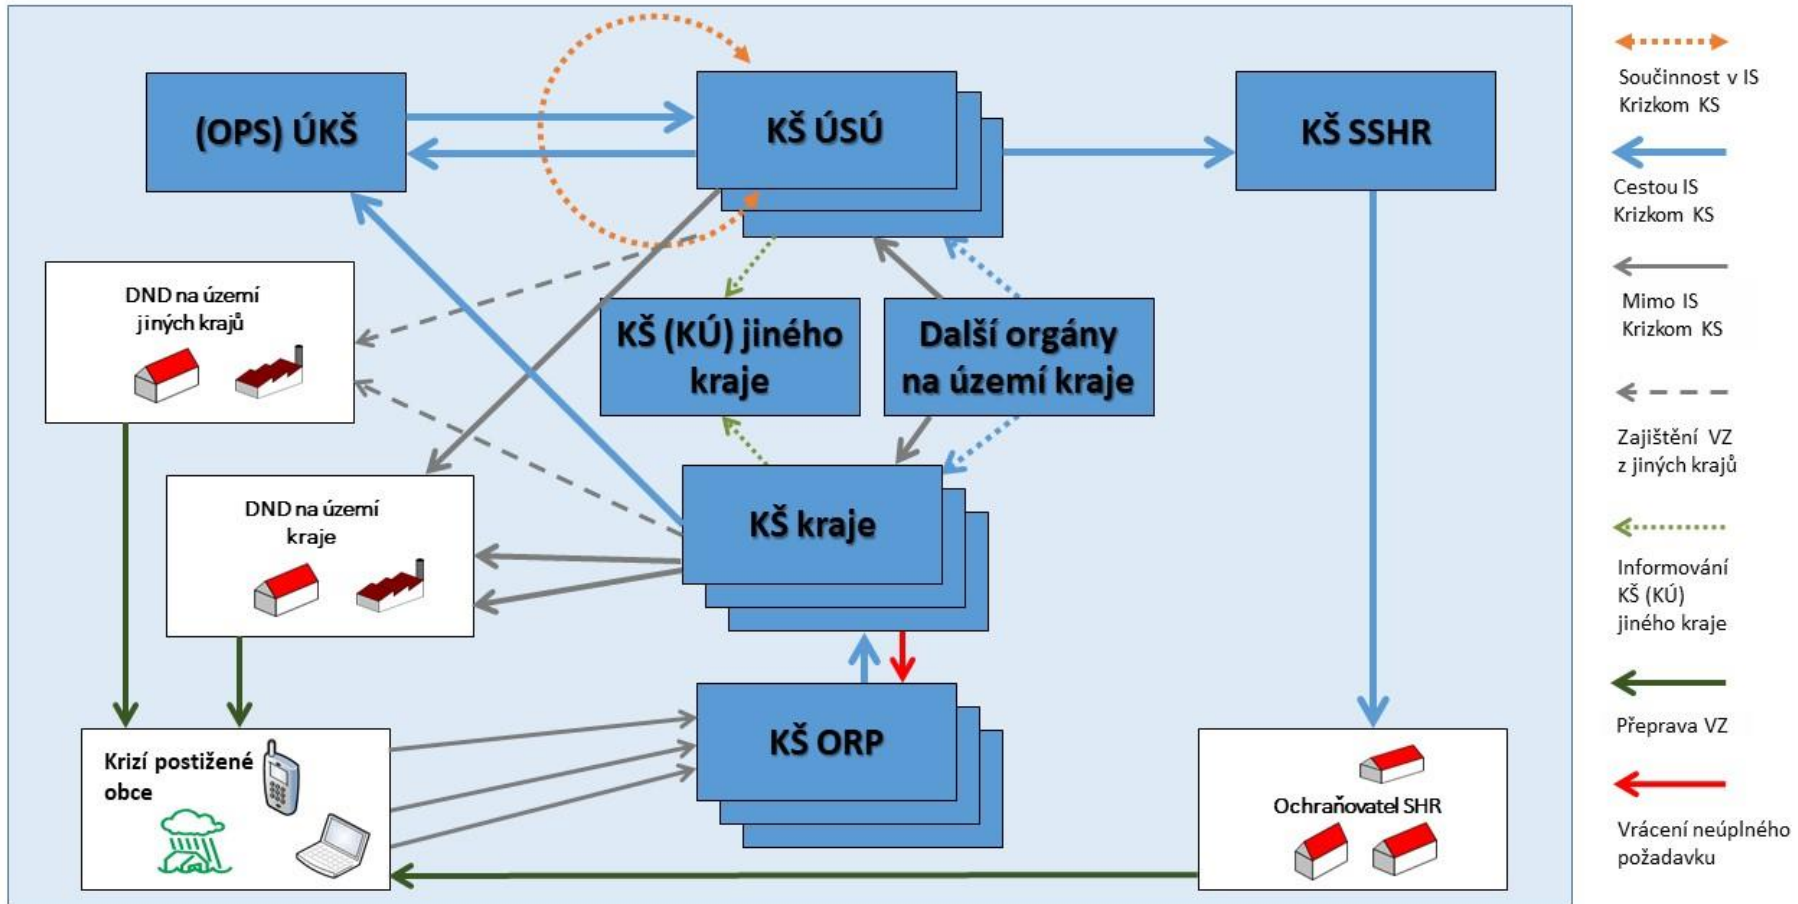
(OPS) ÚKŠ

KŠ ÚSÚ

KŠ SSHR

DND na území jiných krajů

KŠ (KÚ) jiného kraje

Další orgány na území kraje

DND na území kraje

KŠ kraje

Krizí postižené obce

KŠ ORP

Ochraňovatel SHR

Součinnost v IS Krizkom KS

Cestou IS Krizkom KS

Mimo IS Krizkom KS

Zajištění VZ z jiných krajů

Informování KŠ (KÚ) jiného kraje

Přeprava VZ

Vrácení neúplného požadavku